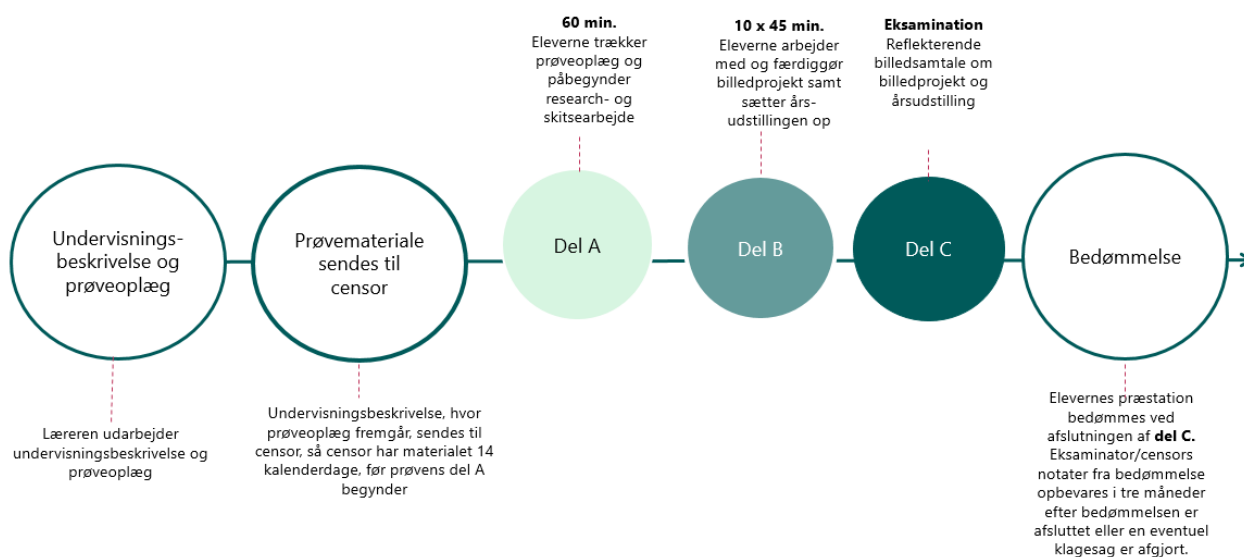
Undervisningsbeskrivelse og prøveoplæg

Læreren udarbejder undervisningsbeskrivelse og prøveoplæg

Prøvemateriale sendes til censor

Undervisningsbeskrivelse, hvor prøveoplæg fremgår, sendes til censor, så censor har materialet 14 kalenderdage, før prøvens del A begynder

60 min.
Eleverne trækker prøveoplæg og påbegynder research- og skitsearbejde

Del A

10 x 45 min.
Eleverne arbejder med og færdiggør billedprojekt samt sætter årsudstillingen op

Del B

Eksamination
Reflekterende billedsamtale om billedprojekt og årsudstilling

Del C

Bedømmelse

Elevernes præstation bedømmes ved afslutningen af **del C.** Eksaminator/censors notater fra bedømmelse opbevares i tre måneder efter bedømmelsen er afsluttet eller en eventuel klagesag er afgjort.